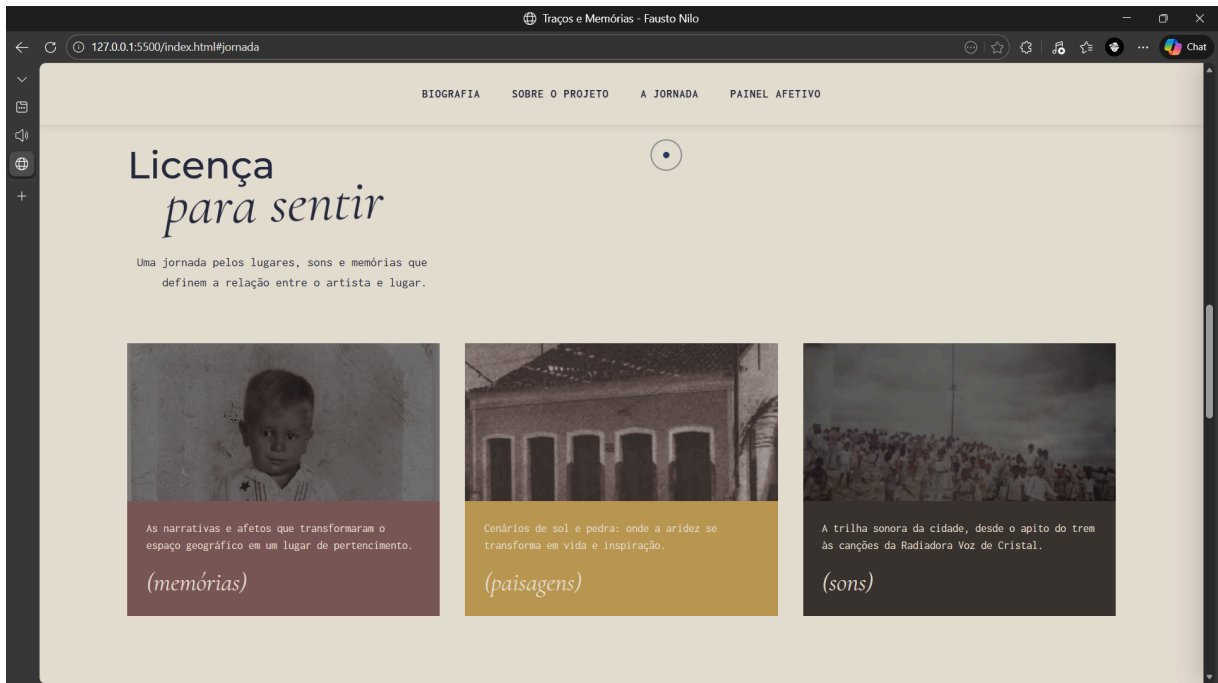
Traços e Memórias - Fausto Nilo

127.0.0.1:5500/index.html#jornada

Chat

BIOGRAFIA SOBRE O PROJETO A JORNADA PAINEL AFETIVO

Licença
para sentir

Uma jornada pelos lugares, sons e memórias que definem a relação entre o artista e lugar.

As narrativas e afetos que transformaram o espaço geográfico em um lugar de pertencimento.

(memórias)

Cenários de sol e pedra: onde a aridez se transforma em vida e inspiração.

(paisagens)

A trilha sonora da cidade, desde o apito do trem às canções da Radiadora Voz de Cristal.

(sons)